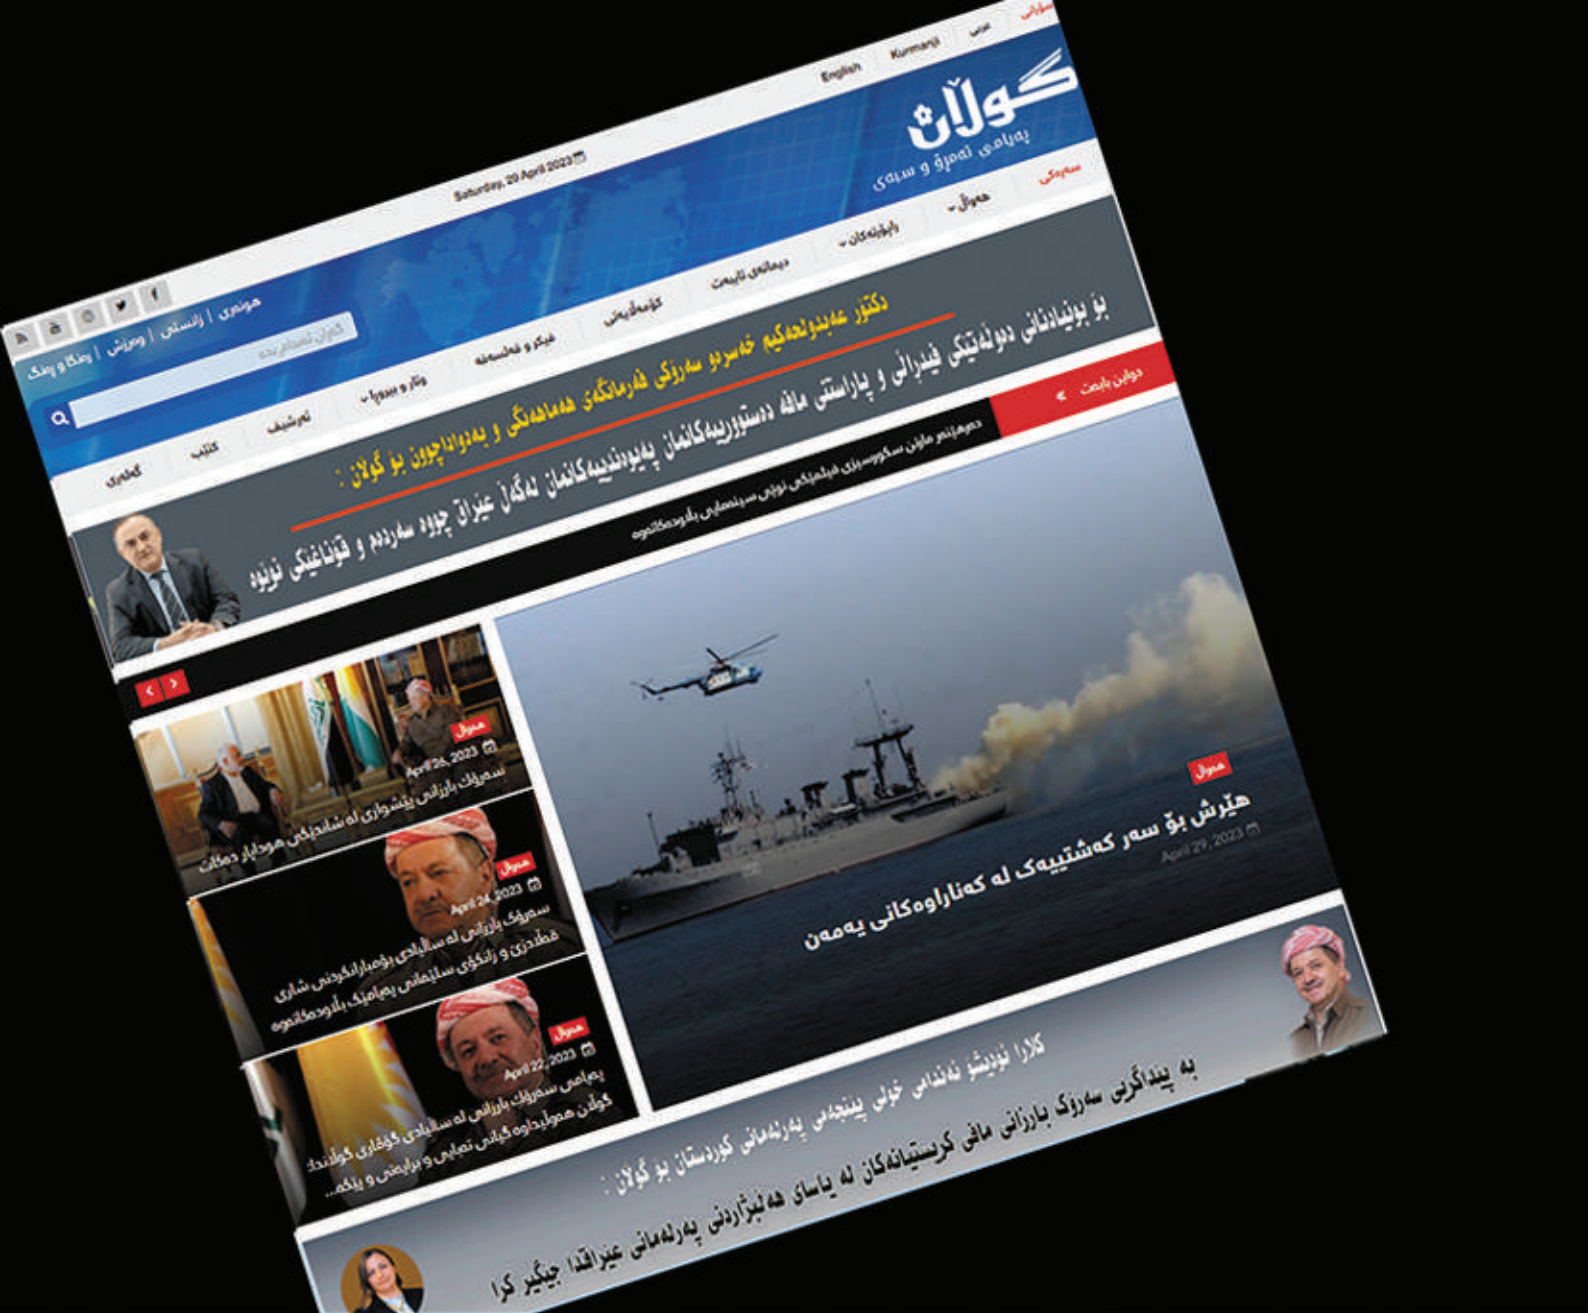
سۆرانی عربی Kurmanci English

گوڵان
پەیامی ئەمڕۆ و سبەی

Saturday, 29 April 2023

هونەری | زانستی | وەرزش | ڕەنگ و ڕەنگ

گوڵان لێبگەڕێ

سەرەکی حەواڵ ڕاپۆرتەکان دیمانەی تایبەت کۆمەڵایەتی فیکر و فەلسەفە وتار و بیروڕا ئەرشیف کتێب گەلەری

دکتۆر عەبدولحەکیم خەسرەو سەرۆکی فەرمانگەی هەماهەنگی و بەدواداچوون بۆ گوڵان :
بۆ بونیادنانی دەوڵەتێکی فیدراڵی و پاراستنی مافە دەستوورییەکانمان پەیوەندییەکانمان لەگەڵ عێراق چووە سەردەم و قۆناغێکی نوێوە

دوایین بابەت
دەوڵەمەندترین ملیۆنێر سکووتەرێکی ئەلیکترۆنی نوێی سەرنجڕاکێشی بڵاودەکاتەوە

حەواڵ
هێرش بۆ سەر کەشتییەک لە کەناراوەکانی یەمەن
April 29, 2023

حەواڵ
April 26, 2023
سەرۆک بارزانی پێشوازی لە شاندێکی هۆدابار دەکات

حەواڵ
April 24, 2023
سەرۆک بارزانی لە ساڵیادی بۆمبارانکردنی شاری قەڵادزێ و زانکۆی سلێمانی پەیامێک بڵاودەکاتەوە

حەواڵ
April 22, 2023
پەیامی سەرۆک بارزانی لە ساڵیادی گۆڤاری گوڵان
گوڵان هەواڵێداوە گیانی تەبایی و برایەتی و پێکە...

کلارا نوێیشۆ ئەندامی خولی پێنجەمی پەرلەمانی کوردستان بۆ گوڵان :
بە پێداگری سەرۆک بارزانی مافی کریستیانەکان لە یاسای هەڵبژاردنی پەرلەمانی عێراقدا جێگیر کرا